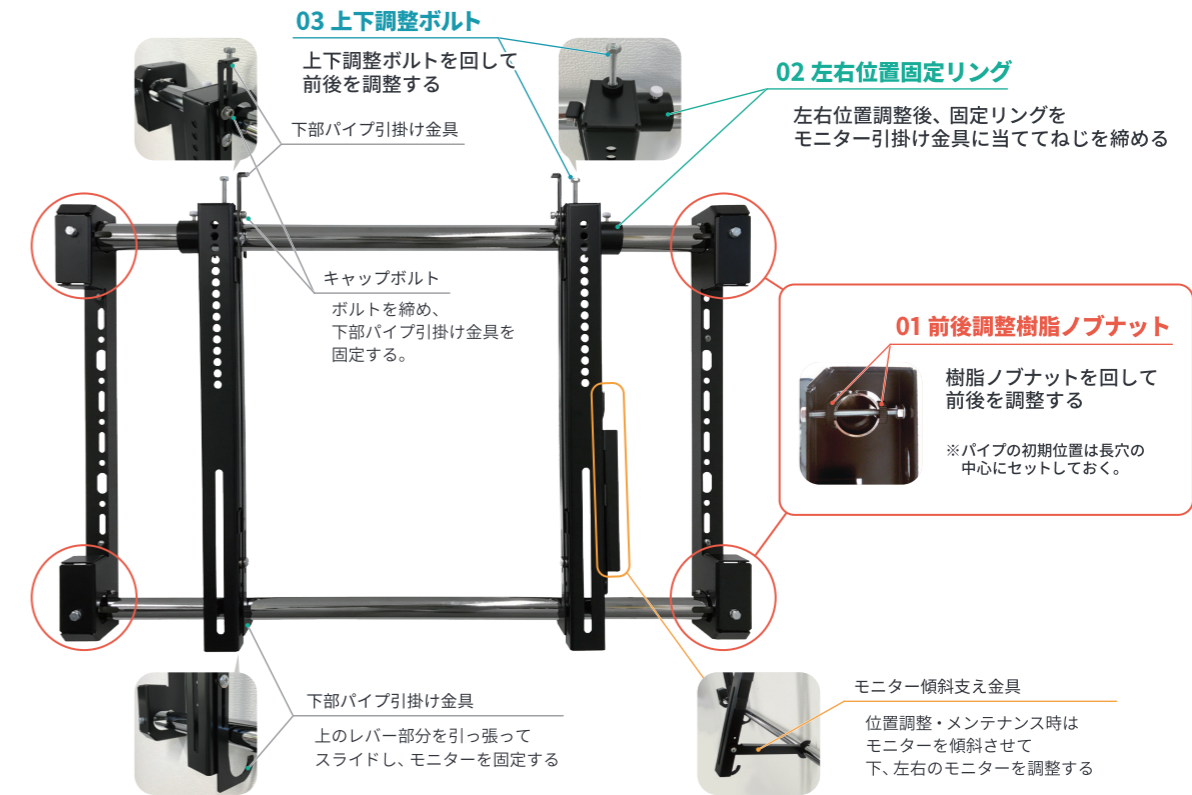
03 上下調整ボルト

上下調整ボルトを回して前後を調整する

02 左右位置固定リング

左右位置調整後、固定リングをモニター引掛け金具に当ててねじを締める

下部パイプ引掛け金具

キャップボルト

ボルトを締め、下部パイプ引掛け金具を固定する。

01 前後調整樹脂ノブナット

樹脂ノブナットを回して前後を調整する

※パイプの初期位置は長穴の中心にセットしておく。

下部パイプ引掛け金具

上のレバー部分を引っ張ってスライドし、モニターを固定する

モニター傾斜支え金具

位置調整・メンテナンス時はモニターを傾斜させて下、左右のモニターを調整する